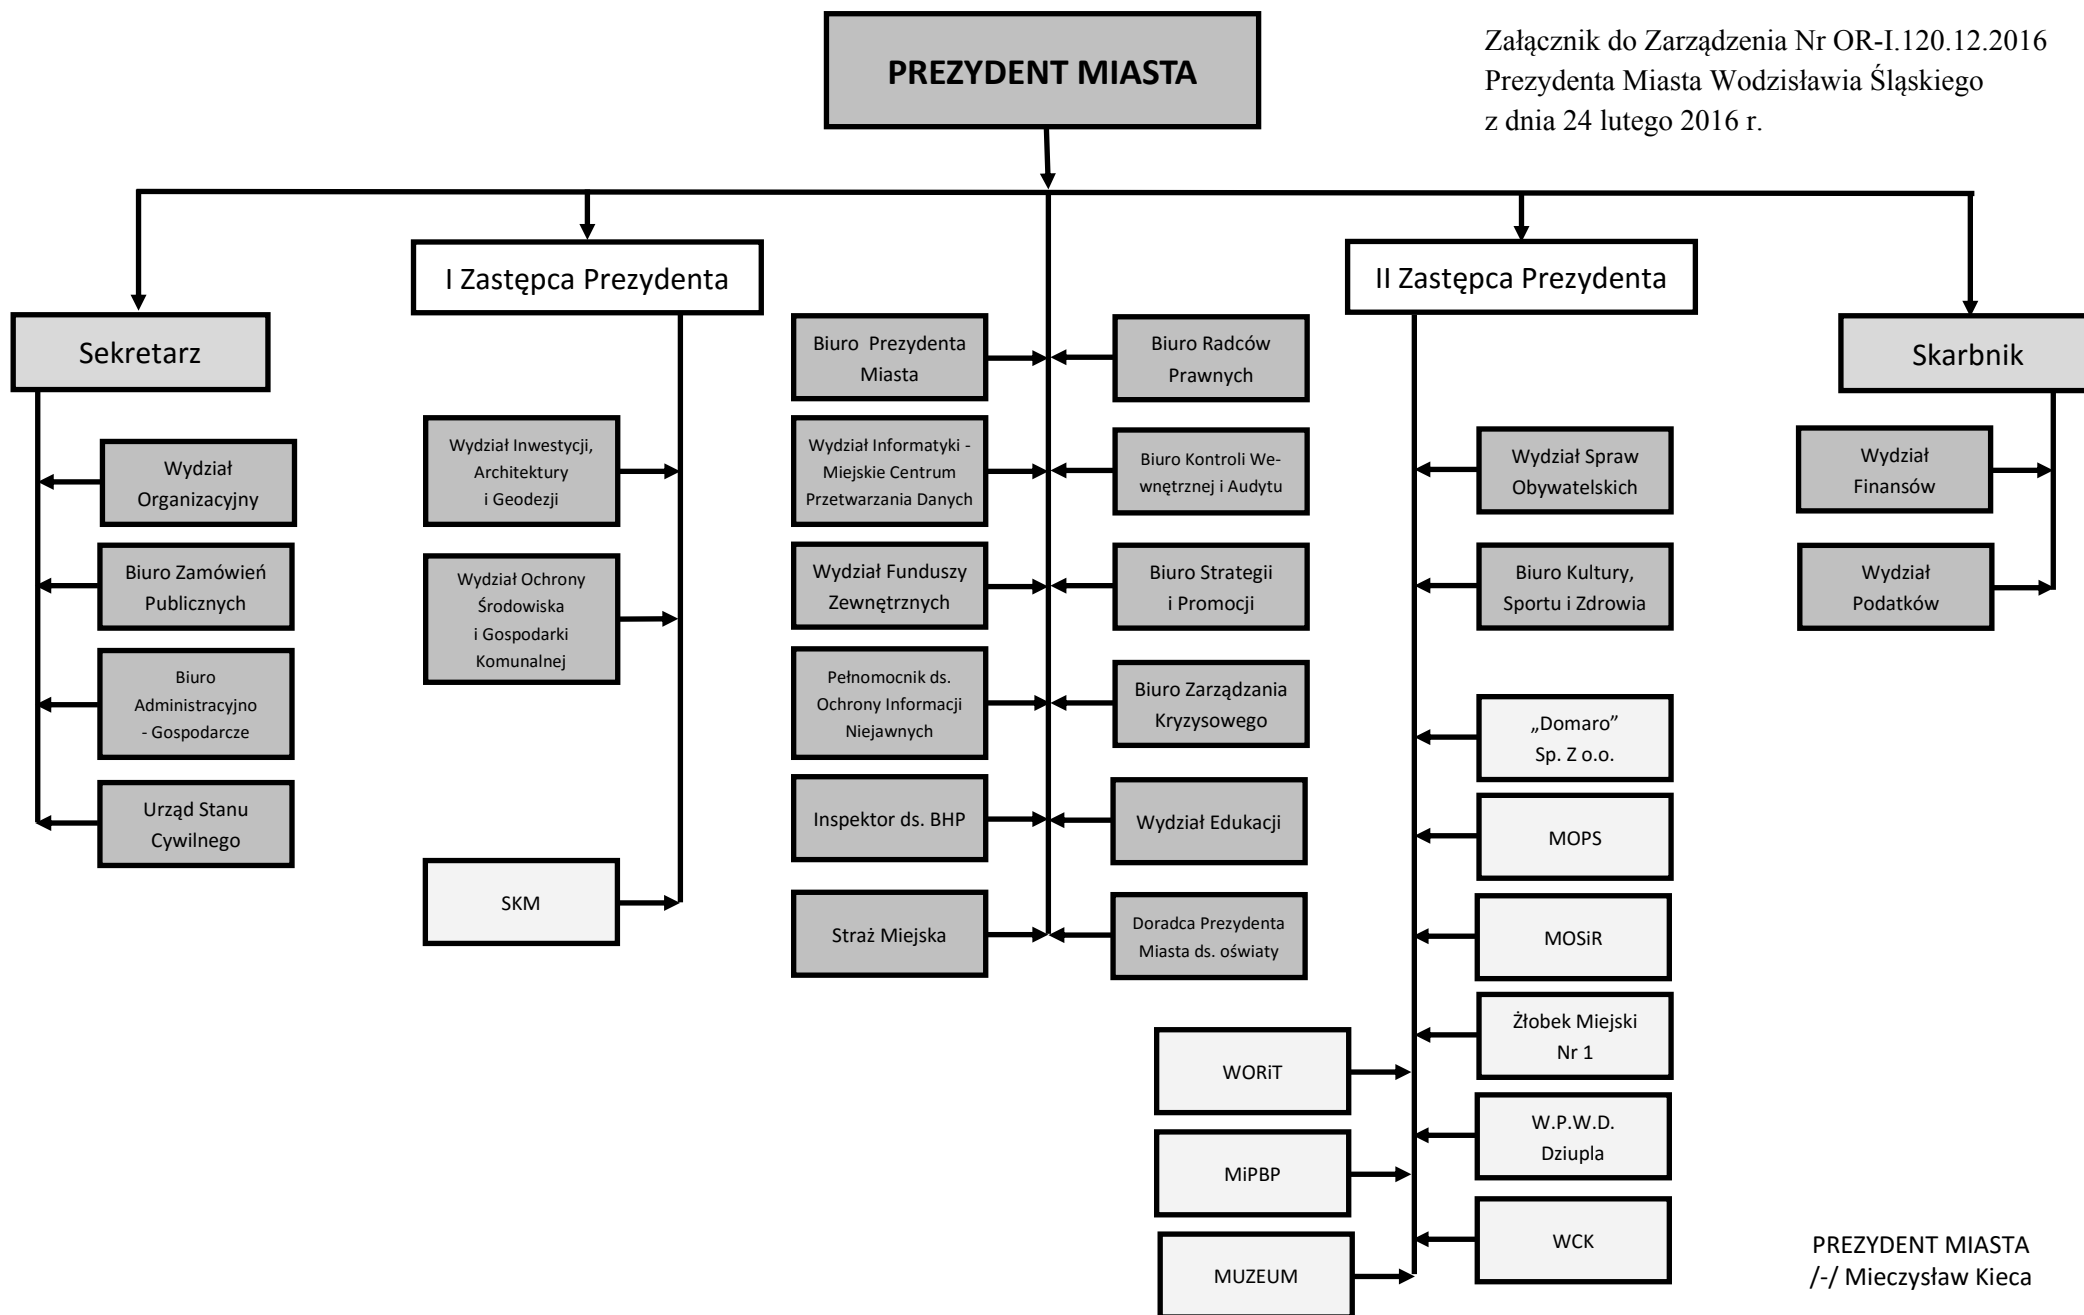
PREZYDENT MIASTA

Załącznik do Zarządzenia Nr OR-I.120.12.2016
Prezydenta Miasta Wodzisławia Śląskiego
z dnia 24 lutego 2016 r.

Sekretarz

Wydział Organizacyjny

Biuro Zamówień Publicznych

Biuro Administracyjno - Gospodarcze

Urząd Stanu Cywilnego

I Zastępca Prezydenta

Wydział Inwestycji, Architektury i Geodezji

Wydział Ochrony Środowiska i Gospodarki Komunalnej

SKM

Biuro Prezydenta Miasta

Wydział Informatyki - Miejskie Centrum Przetwarzania Danych

Wydział Funduszy Zewnętrznych

Pełnomocnik ds. Ochrony Informacji Niejawnych

Inspektor ds. BHP

Straż Miejska

Biuro Radców Prawnych

Biuro Kontroli Wewnętrznej i Audytu

Biuro Strategii i Promocji

Biuro Zarządzania Kryzysowego

Wydział Edukacji

Doradca Prezydenta Miasta ds. oświaty

II Zastępca Prezydenta

Wydział Spraw Obywatelskich

Biuro Kultury, Sportu i Zdrowia

„Domaro" Sp. Z o.o.

MOPS

MOSiR

Żłobek Miejski Nr 1

W.P.W.D. Dziupla

WCK

WORiT

MiPBP

MUZEUM

Skarbnik

Wydział Finansów

Wydział Podatków

PREZYDENT MIASTA
/-/ Mieczysław Kieca